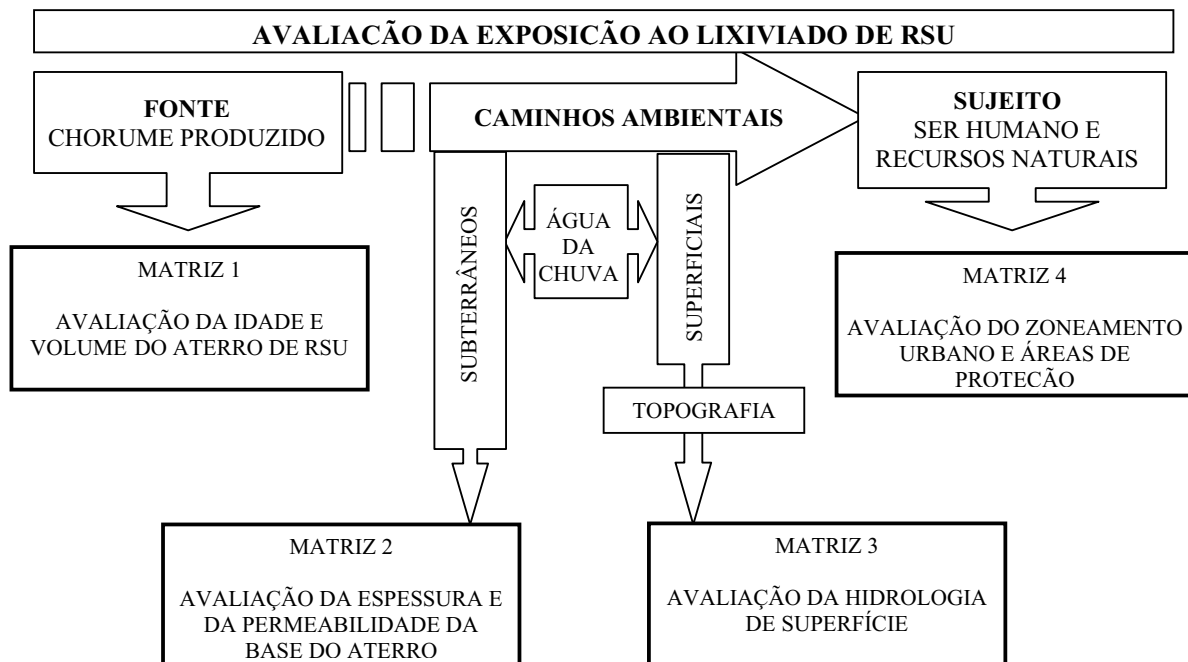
AVALIACÃO DA EXPOSICÃO AO LIXIVIADO DE RSU

FONTE
CHORUME PRODUZIDO

CAMINHOS AMBIENTAIS

SUJEITO
SER HUMANO E RECURSOS NATURAIS

SUBTERRÂNEOS

ÁGUA DA CHUVA

SUPERFICIAIS

MATRIZ 1

AVALIAÇÃO DA IDADE E VOLUME DO ATERRO DE RSU

MATRIZ 4

AVALIAÇÃO DO ZONEAMENTO URBANO E ÁREAS DE PROTEÇÃO

TOPOGRAFIA

MATRIZ 2

AVALIAÇÃO DA ESPESSURA E DA PERMEABILIDADE DA BASE DO ATERRO

MATRIZ 3

AVALIAÇÃO DA HIDROLOGIA DE SUPERFÍCIE